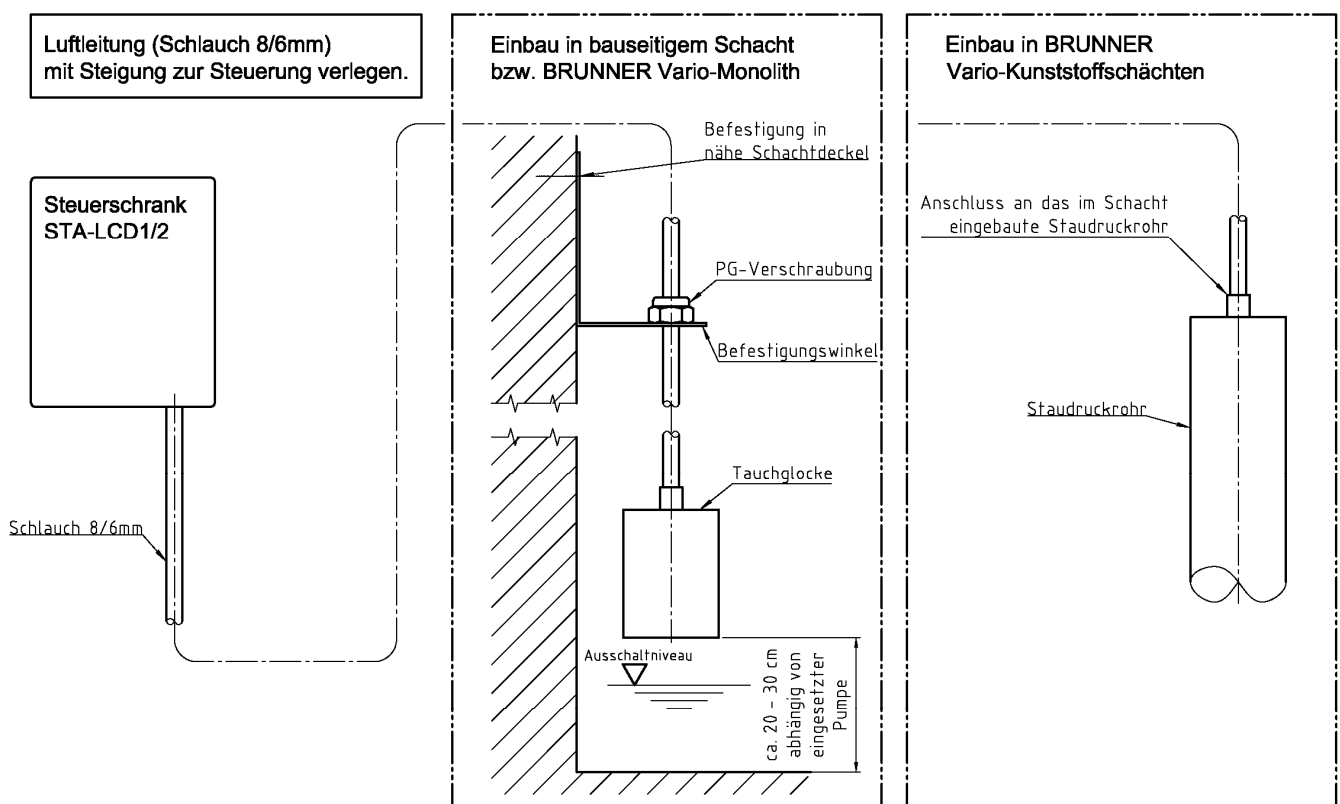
Luftleitung (Schlauch 8/6mm)
mit Steigung zur Steuerung verlegen.

Steuerschrank
STA-LCD1/2

Schlauch 8/6mm

Einbau in bauseitigem Schacht
bzw. BRUNNER Vario-Monolith

Befestigung in
nähe Schachtdeckel

PG-Verschraubung

Befestigungswinkel

Tauchglocke

Ausschaltniveau

ca. 20 - 30 cm
abhängig von
eingesetzter
Pumpe

Einbau in BRUNNER
Vario-Kunststoffschächten

Anschluss an das im Schacht
eingebaute Staudruckrohr

Staudruckrohr